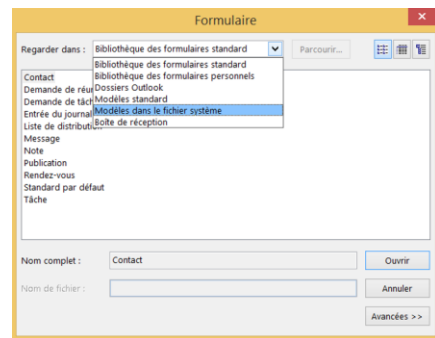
Formulaire

Regarder dans : Bibliothèque des formulaires standard

Parcourir...

Bibliothèque des formulaires standard
Bibliothèque des formulaires personnels
Dossiers Outlook
Modèles standard
Modèles dans le fichier système
Boîte de réception

Contact
Demande de réu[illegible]
Demande de tâc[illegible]
Entrée du journal
Liste de distributi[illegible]
Message
Note
Publication
Rendez-vous
Standard par défaut
Tâche

Nom complet : Contact

Ouvrir

Nom de fichier :

Annuler

Avancées >>